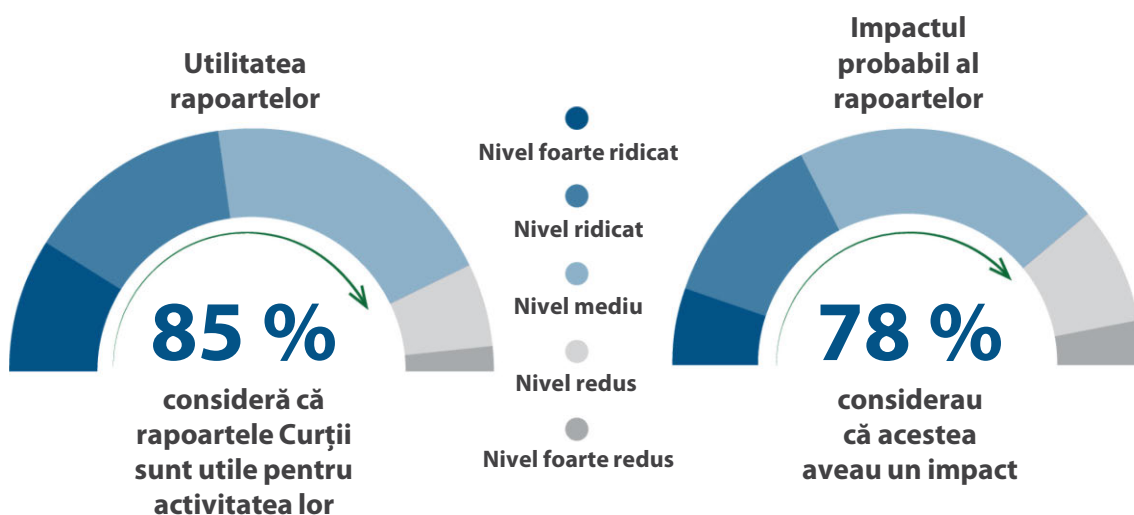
Utilitatea rapoartelor

85 %

consideră că rapoartele Curții sunt utile pentru activitatea lor

Nivel foarte ridicat

Nivel ridicat

Nivel mediu

Nivel redus

Nivel foarte redus

Impactul probabil al rapoartelor

78 %

considerau că acestea aveau un impact